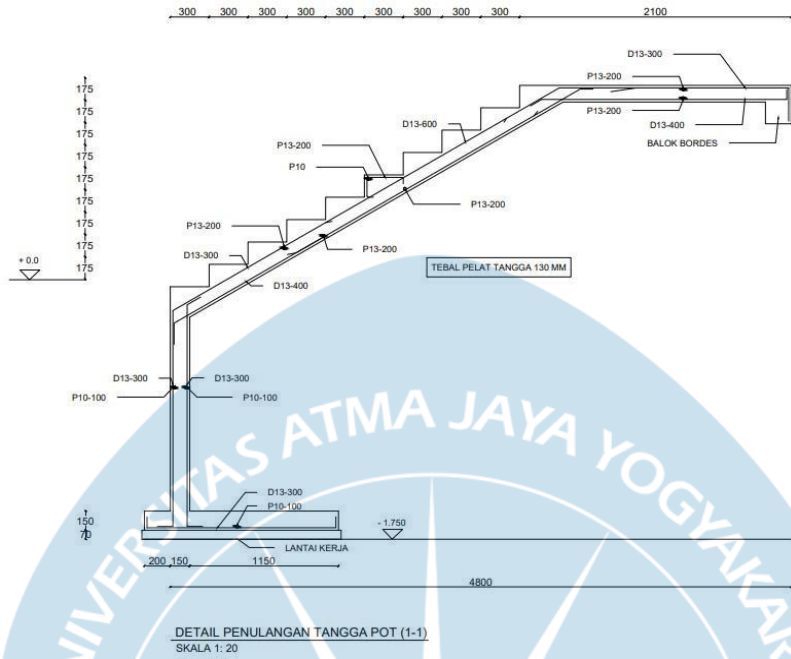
300 300 300 300 300 300 300 300 300 2100

175
175
175
175
175
175
175
175
175

+ 0.0

D13-300
P13-200
P13-200
D13-400
BALOK BORDES
D13-600
P13-200
P10
P13-200
P13-200
D13-300
P13-200
D13-400
TEBAL PELAT TANGGA 130 MM

D13-300
D13-300
P10-100
P10-100

D13-300
P10-100
150
70
- 1.750
LANTAI KERJA
200 150 1150
4800

UNIVERSITAS ATMA JAYA YOGYAKARTA

DETAIL PENULANGAN TANGGA POT (1-1)
SKALA 1: 20